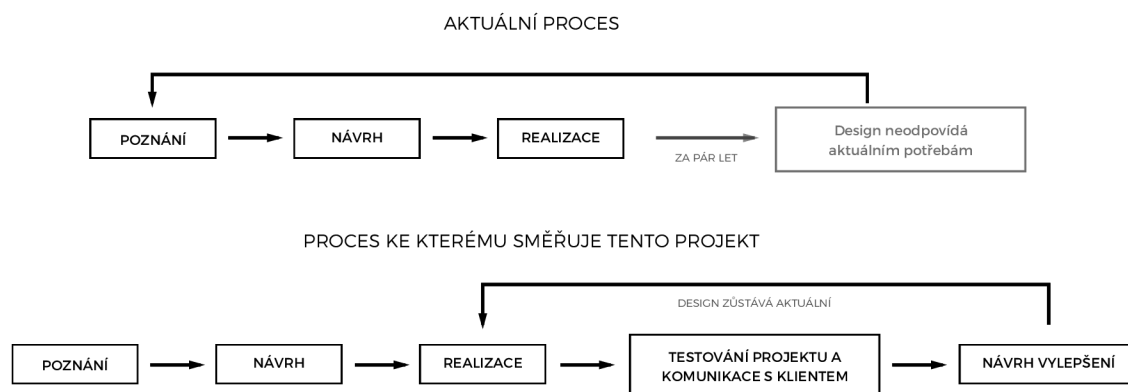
AKTUÁLNÍ PROCES

POZNÁNÍ

NÁVRH

REALIZACE

ZA PÁR LET

Design neodpovídá aktuálním potřebám

PROCES KE KTERÉMU SMĚŘUJE TENTO PROJEKT

DESIGN ZŮSTÁVÁ AKTUÁLNÍ

POZNÁNÍ

NÁVRH

REALIZACE

TESTOVÁNÍ PROJEKTU A KOMUNIKACE S KLIENTEM

NÁVRH VYLEPŠENÍ